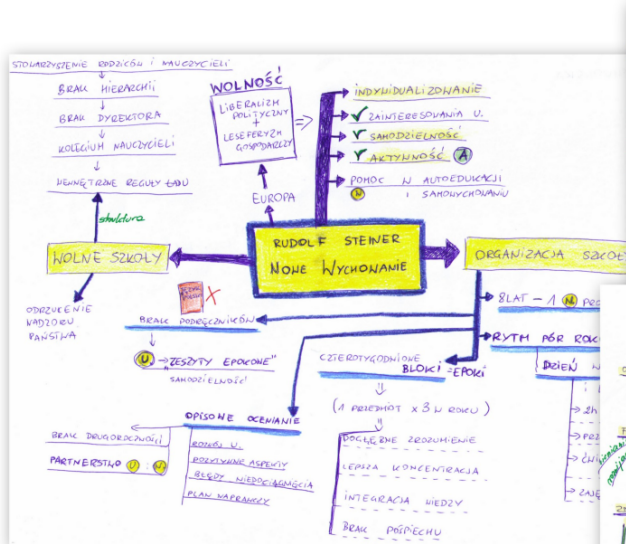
STOWARZYSZENIE RODZICÓW I NAUCZYCIELI
BRAK HIERARCHII
BRAK DYREKTORA
KOLEGIUM NAUCZYCIELI
WEWNĘTRZNE REGUŁY ŁADU
struktura
WOLNE SZKOŁY
ODRZUCENIE NADZORU PAŃSTWA

WOLNOŚĆ
LIBERALIZM POLITYCZNY
+
LESEFERYZM GOSPODARCZY
EUROPA

INDYWIDUALIZOWANIE
ZAINTERESOWANIA U.
SAMODZIELNOŚĆ
ARTYNOŚĆ A
POMOC W AUTOEDUKACJI N I SAMOWYCHOWANIU

RUDOLF STEINER
NOWE WYCHOWANIE

ORGANIZACJA SZKOŁ
8LAT – 1 N PRO
RYTM PÓR ROKU
DZIEŃ
2h
PRZ
ĆWI
ZAJ

BRAK PODRĘCZNIKÓW
U → „ZESZYTY EPOKOWE"
SAMODZIELNOŚĆ!

CZTEROTYGODNIOWE BLOKI = EPOKI
(1 PRZEDMIOT x 3 W ROKU)
DOGŁĘBNE ZROZUMIENIE
LEPSZA KONCENTRACJA
INTEGRACJA WIEDZY
BRAK POŚPIECHU

OPISOWE OCENIANIE
BRAK DRUGOROCZNOŚCI
PARTNERSTWO U : N
ROZWÓJ U.
POZYTYWNE ASPEKTY
BŁĘDY NIEDOCIĄGNIĘCIA
PLAN NAPRAWCZY